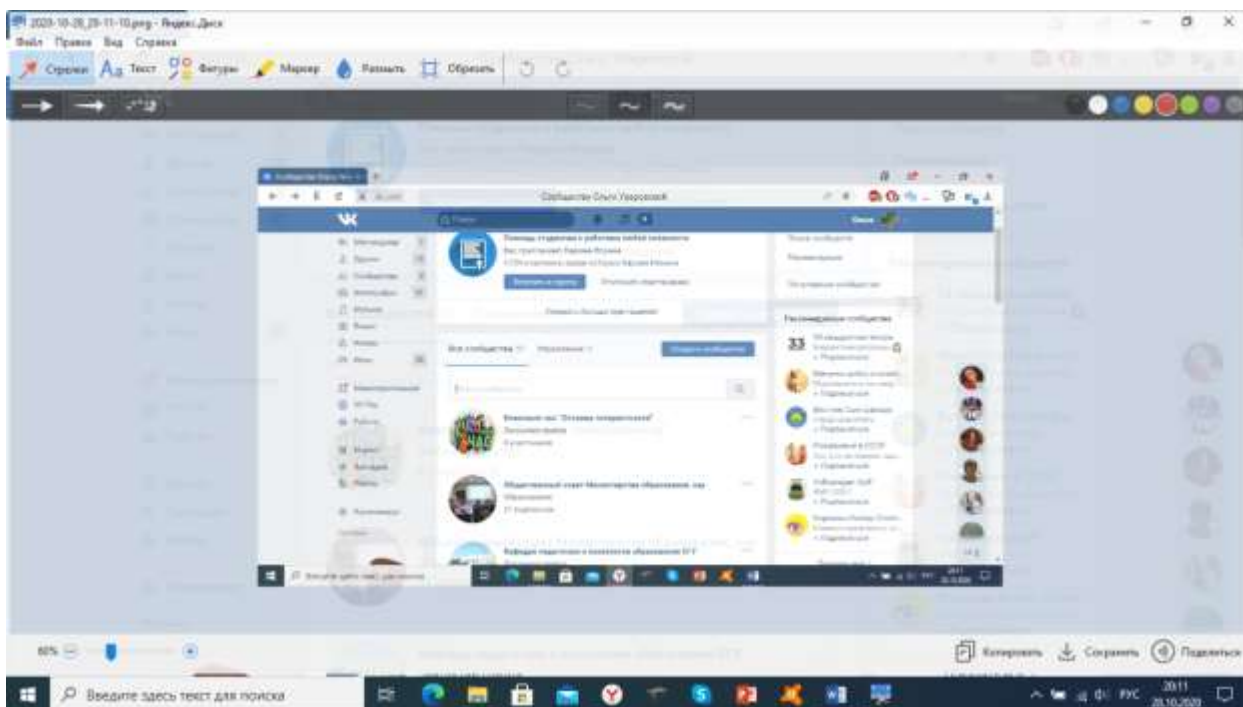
2020-10-28_20-11-10.png - Яндекс.Диск
Файл Правка Вид Справка
Стрелки Текст Фигуры Маркер Размыть Обрезать

Сообщества Ольги Уваровской
Помощь студентам в работе любой сложности
Все сообщества Управление
Создать сообщество
Виртуальный час "Дочкина...
Общественный совет Министерства образования
Кафедра педагогики и психологии образования
Рекомендуемые сообщества
33

60%
Копировать Сохранить Поделиться
Введите здесь текст для поиска
РУС 20:11 28.10.2020